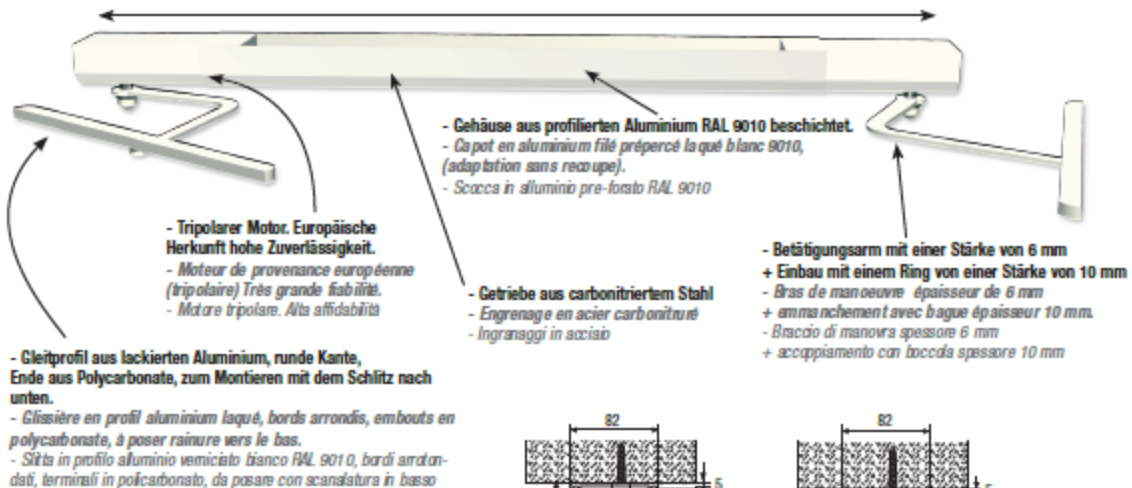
- Gehäuse aus profilierten Aluminium RAL 9010 beschichtet.
- Capot en aluminium filé prépercé laqué blanc 9010, (adaptation sans recoupe).
- Scocca in alluminio pre-forato RAL 9010

- Tripolarer Motor. Europäische Herkunft hohe Zuverlässigkeit.
- Moteur de provenance européenne (tripolaire) Très grande fiabilité.
- Motore tripolare. Alta affidabilità

- Getriebe aus carbonitriertem Stahl
- Engrenage en acier carbonitruré
- Ingranaggi in acciaio

- Betätigungsarm mit einer Stärke von 6 mm
+ Einbau mit einem Ring von einer Stärke von 10 mm
- Bras de manoeuvre épaisseur de 6 mm
+ emmanchement avec bague épaisseur 10 mm.
- Braccio di manovra spessore 6 mm
+ accoppiamento con boccola spessore 10 mm

- Gleitprofil aus lackierten Aluminium, runde Kante, Ende aus Polycarbonate, zum Montieren mit dem Schlitz nach unten.
- Glissière en profil aluminium laqué, bords arrondis, embouts en polycarbonate, à poser rainure vers le bas.
- Slitta in profilo alluminio verniciato bianco RAL 9010, bordi arrotondati, terminali in policarbonato, da posare con scanalatura in basso

82
5
82
5